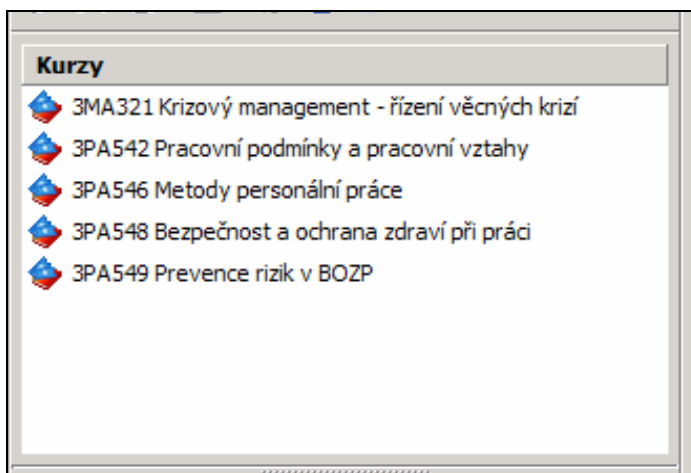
Kurzy

3MA321 Krizový management - řízení věcných krizí

3PA542 Pracovní podmínky a pracovní vztahy

3PA546 Metody personální práce

3PA548 Bezpečnost a ochrana zdraví při práci

3PA549 Prevence rizik v BOZP